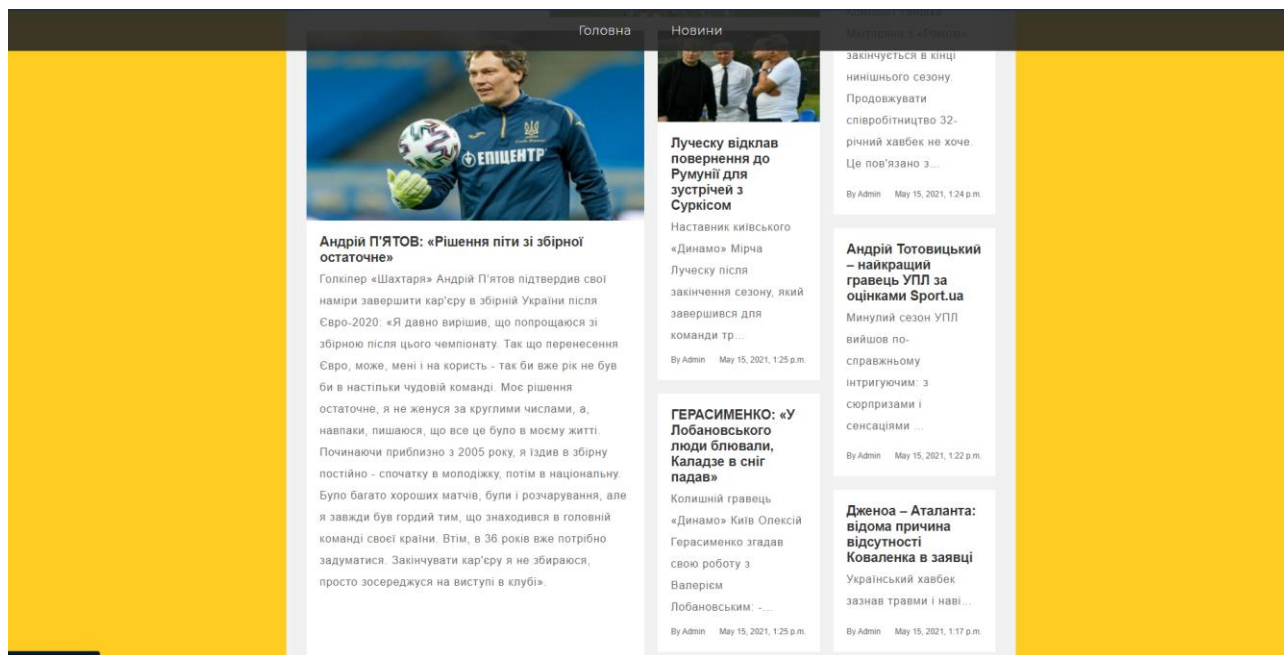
Головна Новини

Андрій П'ЯТОВ: «Рішення піти зі збірної остаточне»

Голкіпер «Шахтаря» Андрій П'ятов підтвердив свої наміри завершити кар'єру в збірній України після Євро-2020: «Я давно вирішив, що попрощаюся зі збірною після цього чемпіонату. Так що перенесення Євро, може, мені і на користь - так би вже рік не був би в настільки чудовій команді. Моє рішення остаточне, я не женуся за круглими числами, а, навпаки, пишаюся, що все це було в моєму житті. Починаючи приблизно з 2005 року, я їздив в збірну постійно - спочатку в молодіжку, потім в національну. Було багато хороших матчів, були і розчарування, але я завжди був гордий тим, що знаходився в головній команді своєї країни. Втім, в 36 років вже потрібно задуматися. Закінчувати кар'єру я не збираюся, просто зосереджуся на виступі в клубі».

Луческу відклав повернення до Румунії для зустрічей з Суркісом

Наставник київського «Динамо» Мірча Луческу після закінчення сезону, який завершився для команди тр...

By Admin May 15, 2021, 1:25 p.m.

ГЕРАСИМЕНКО: «У Лобановського люди блювали, Каладзе в сніг падав»

Колишній гравець «Динамо» Київ Олексій Герасименко згадав свою роботу з Валерієм Лобановським: -...

By Admin May 15, 2021, 1:25 p.m.

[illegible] закінчується в кінці нинішнього сезону. Продовжувати співробітництво 32-річний хавбек не хоче. Це пов'язано з...

By Admin May 15, 2021, 1:24 p.m.

Андрій Тотовицький – найкращий гравець УПЛ за оцінками Sport.ua

Минулий сезон УПЛ вийшов по-справжньому інтригуючим: з сюрпризами і сенсаціями ...

By Admin May 15, 2021, 1:22 p.m.

Дженоа – Аталанта: відома причина відсутності Коваленка в заявці

Український хавбек зазнав травми і наві...

By Admin May 15, 2021, 1:17 p.m.